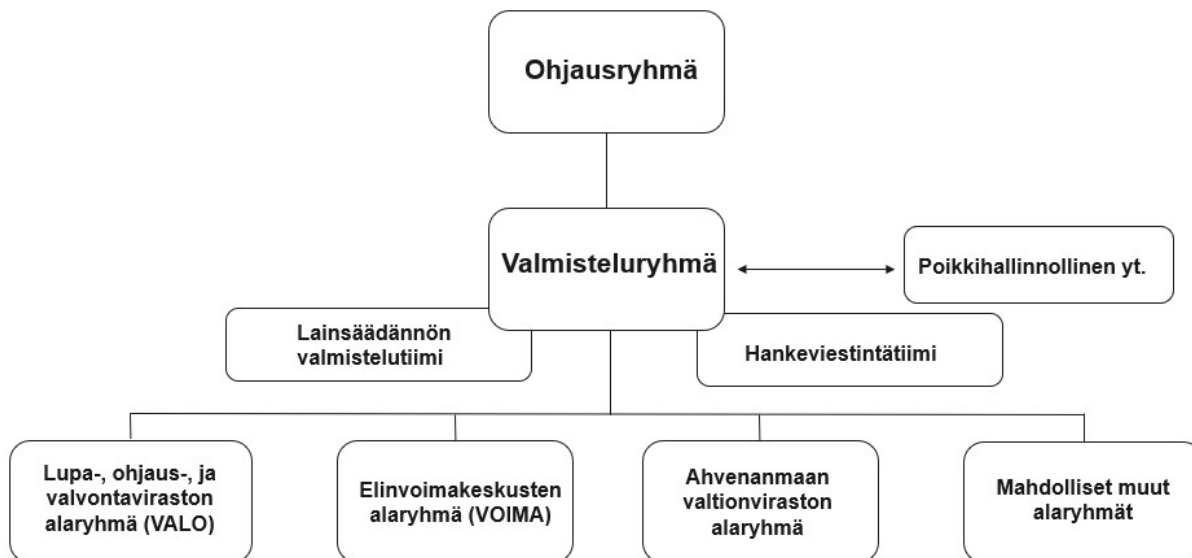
Ohjausryhmä

Valmisteluryhmä

Poikkihallinnollinen yt.

Lainsäädännön valmistelutiimi

Hankeviestintätiimi

Lupa-, ohjaus-, ja valvontaviraston alaryhmä (VALO)

Elinvoimakeskusten alaryhmä (VOIMA)

Ahvenanmaan valtionviraston alaryhmä

Mahdolliset muut alaryhmät